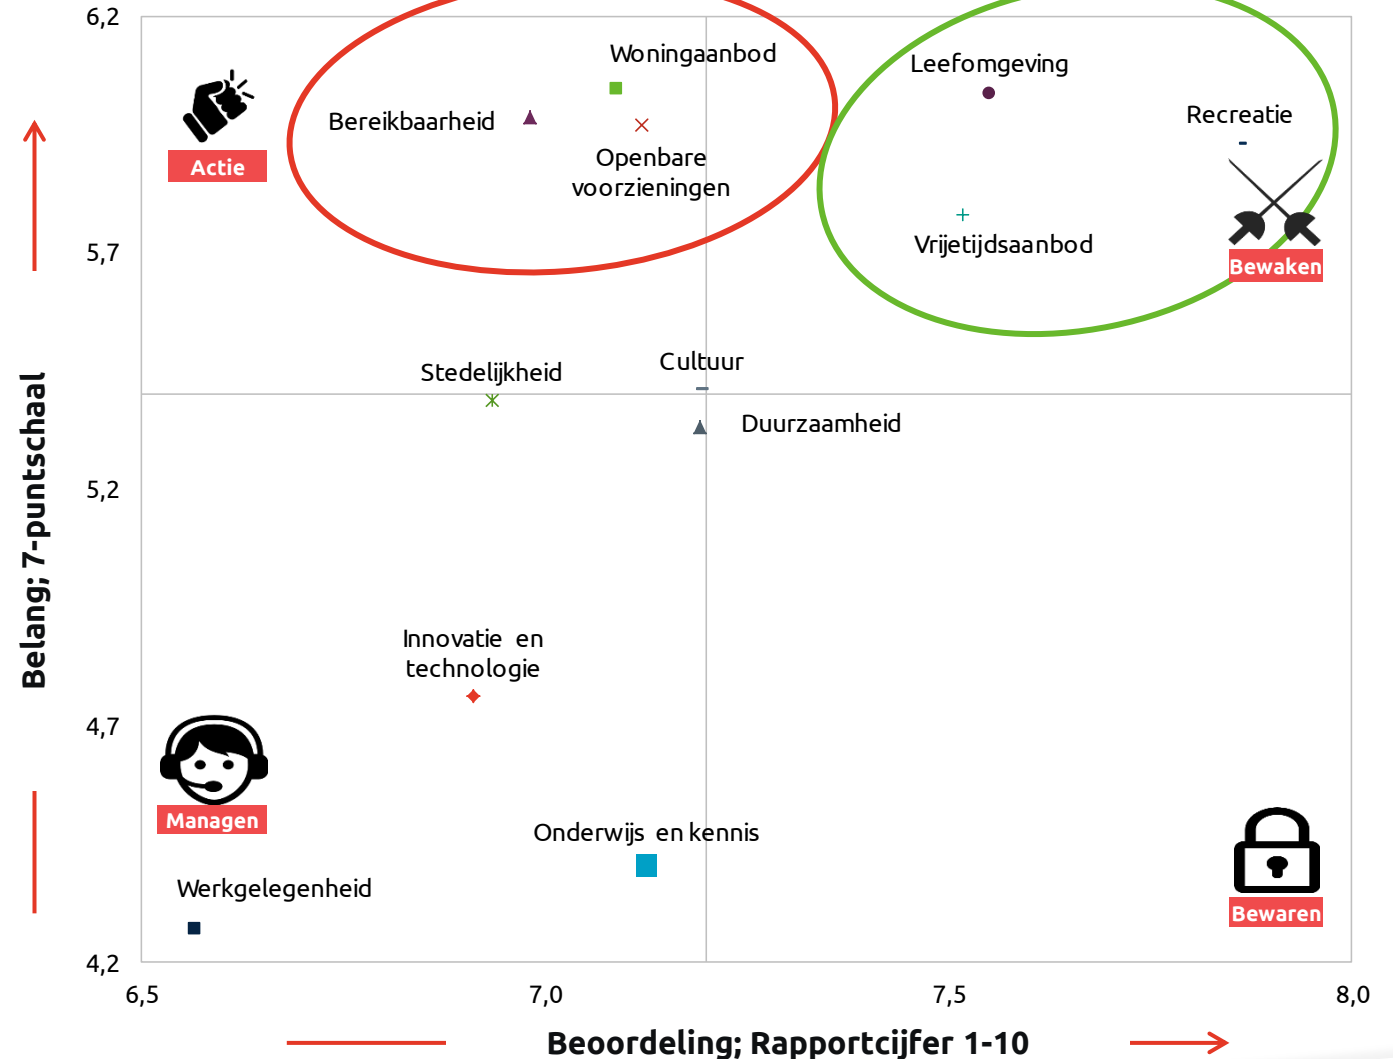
6,2
5,7
5,2
4,7
4,2
Belang; 7-puntschaal
Actie
Managen
Bewaken
Bewaren
Bereikbaarheid
Woningaanbod
Openbare voorzieningen
Leefomgeving
Recreatie
Vrijetijdsaanbod
Stedelijkheid
Cultuur
Duurzaamheid
Innovatie en technologie
Onderwijs en kennis
Werkgelegenheid
6,5
7,0
7,5
8,0
Beoordeling; Rapportcijfer 1-10